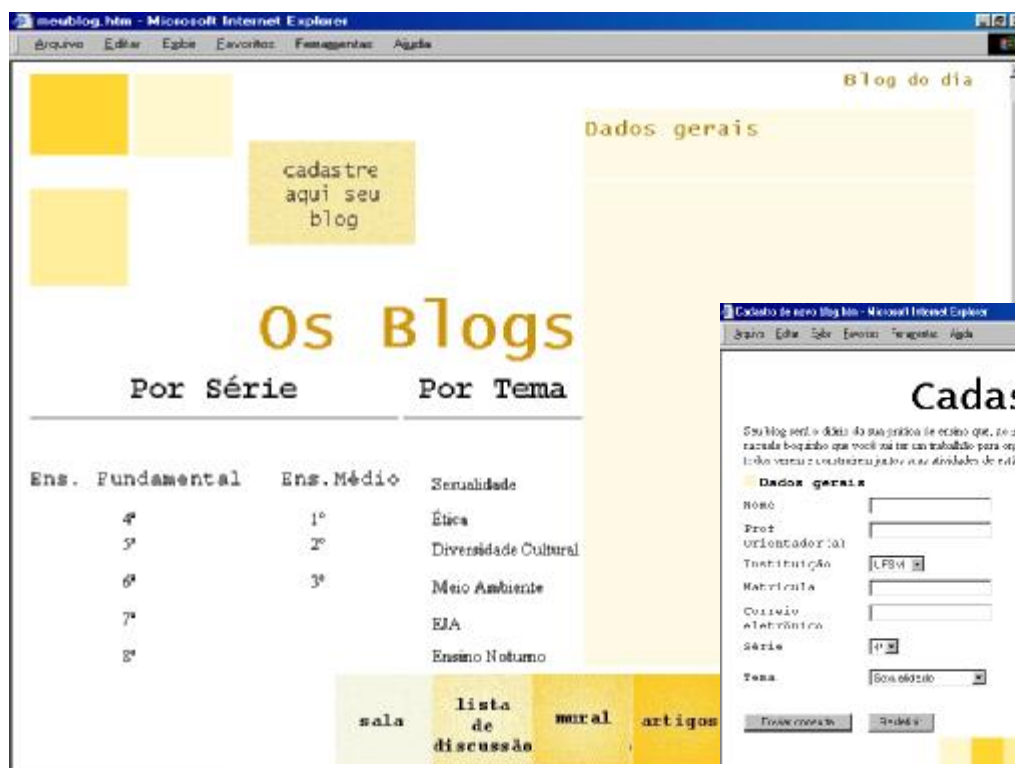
meublog.htm - Microsoft Internet Explorer

Arquivo Editar Exibir Favoritos Ferramentas Ajuda

Blog do dia

Dados gerais

cadastre aqui seu blog

Os Blogs

Por Série

Por Tema

Ens. Fundamental

Ens.Médio

Sexualidade

4ª

1º

Ética

5ª

2º

Diversidade Cultural

6ª

3º

Meio Ambiente

7ª

EJA

8ª

Ensino Noturno

sala

lista de discussão

mural

artigos

Cadastro de novo blog.htm - Microsoft Internet Explorer

Arquivo Editar Exibir Favoritos Ferramentas Ajuda

Cadas

Seu blog será o diário da sua prática de ensino que, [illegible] cacula bloquinho que você vai ter um trabalho para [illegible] todo verem e construírem juntos suas atividades de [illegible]

Dados gerais

Nome

Prof Orientador(a)

Instituição UFSM

Matricula

Correio eletrônico

Série 4ª

Tema Sexualidade

Enviar cadastro

Redefinir